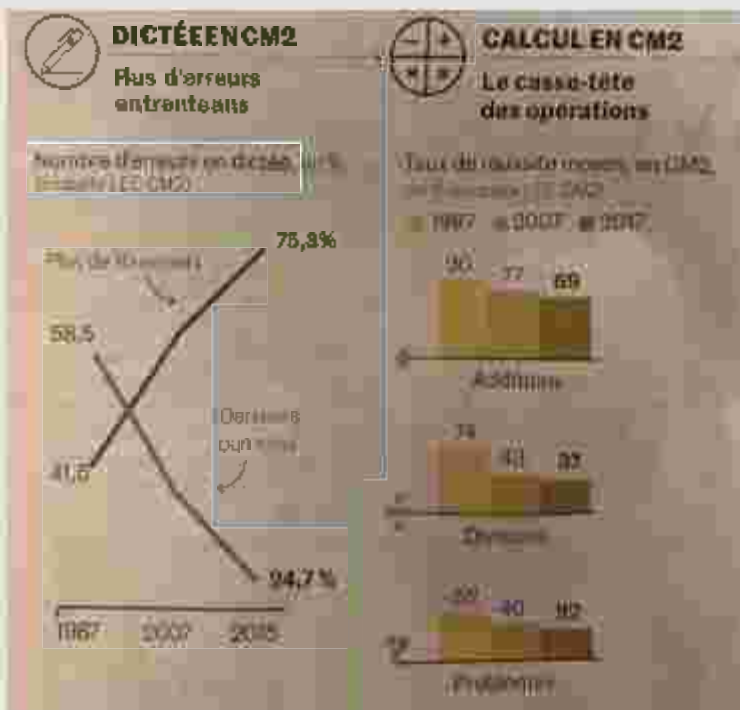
DICTÉE EN CM2

Plus d'erreurs en trente ans

Nombre d'erreurs en dictée, en % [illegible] CM2

Plus de 10 erreurs

75,3%

58,5

41,5

Dernières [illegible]

24,7 %

1987

2007

2015

CALCUL EN CM2

Le casse-tête des opérations

Taux de réussite moyen, en CM2, en France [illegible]

1987 2007 2017

90 77 69

Addition

74 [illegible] 37

Division

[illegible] 40 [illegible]

Problèmes